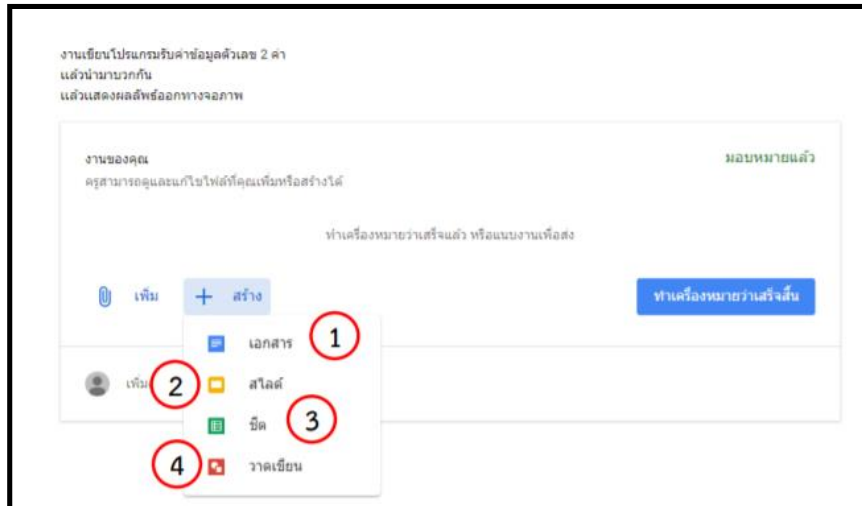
งานเขียนโปรแกรมรับค่าข้อมูลตัวเลข 2 ค่า
แล้วนำมาบวกกัน
แล้วแสดงผลลัพธ์ออกทางจอภาพ

งานของคุณ
ครูสามารถดูและแก้ไขไฟล์ที่คุณเพิ่มหรือสร้างได้

มอบหมายแล้ว

ทำเครื่องหมายว่าเสร็จแล้ว หรือแนบงานเพื่อส่ง

เพิ่ม

+ สร้าง

ทำเครื่องหมายว่าเสร็จสิ้น

เอกสาร 1

เพิ่ม 2 สไลด์

ชีต 3

4 วาดเขียน